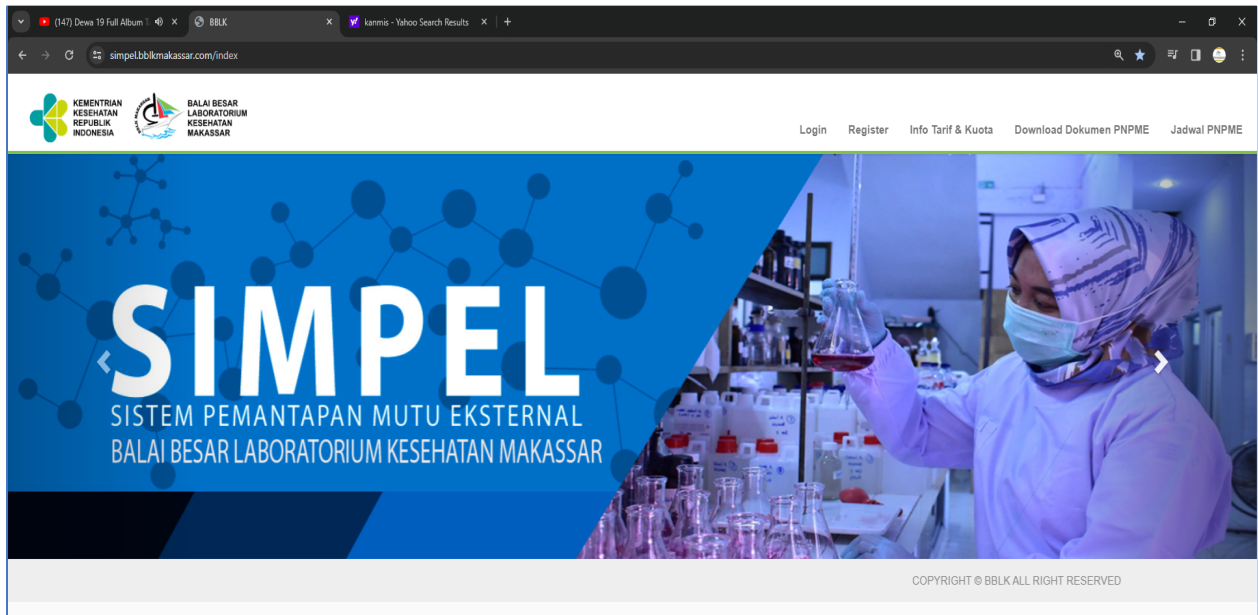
(147) Dewa 19 Full Album T
BBLK
kanmis - Yahoo Search Results
simpel.bblkmakassar.com/index

KEMENTRIAN KESEHATAN REPUBLIK INDONESIA
BALAI BESAR LABORATORIUM KESEHATAN MAKASSAR

Login Register Info Tarif & Kuota Download Dokumen PNPME Jadwal PNPME

SIMPEL
SISTEM PEMANTAPAN MUTU EKSTERNAL
BALAI BESAR LABORATORIUM KESEHATAN MAKASSAR

COPYRIGHT © BBLK ALL RIGHT RESERVED